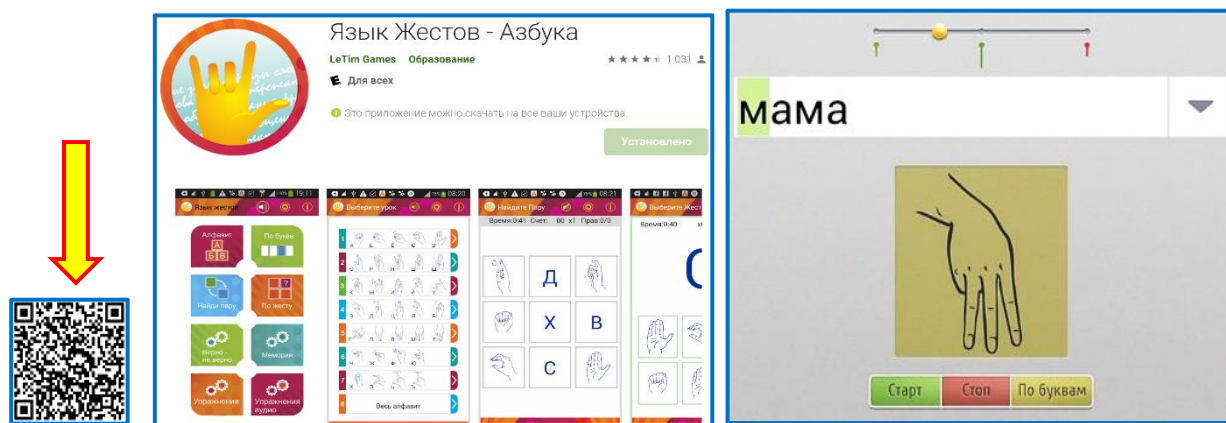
Язык Жестов - Азбука

LeTim Games Образование

1 031

Для всех

Это приложение можно скачать на все ваши устройства.

Установлено

Язык жестов

Алфавит

По букве

Найди пару

По жесту

Верно - не верно

Мемори

Упражнения

Упражнения аудио

Выберите урок

Весь алфавит

Найдите Пару

Время:0:41 Счет: 00 x1 Прав:0/0

Д

Х

В

С

Выберите Жестов

Время:0:40

мама

Старт

Стоп

По буквам